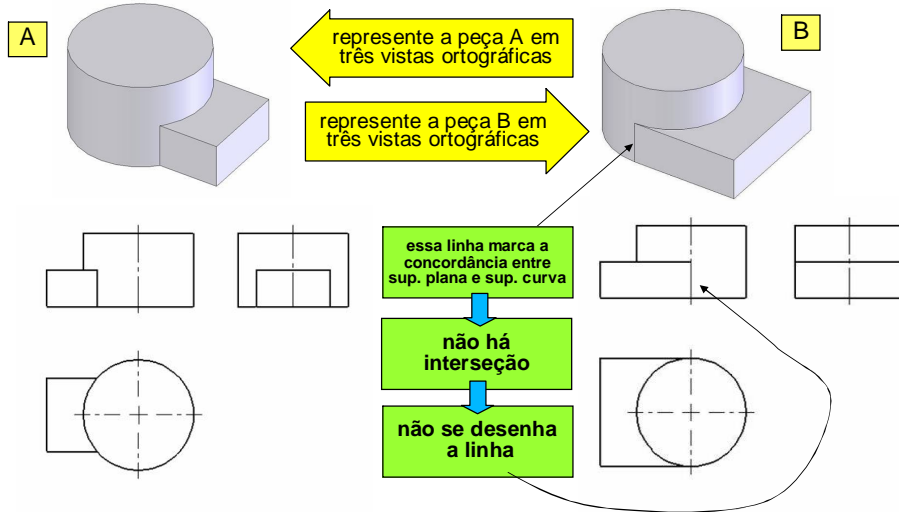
A

represente a peça A em três vistas ortográficas

B

represente a peça B em três vistas ortográficas

essa linha marca a concordância entre sup. plana e sup. curva

não há interseção

não se desenha a linha